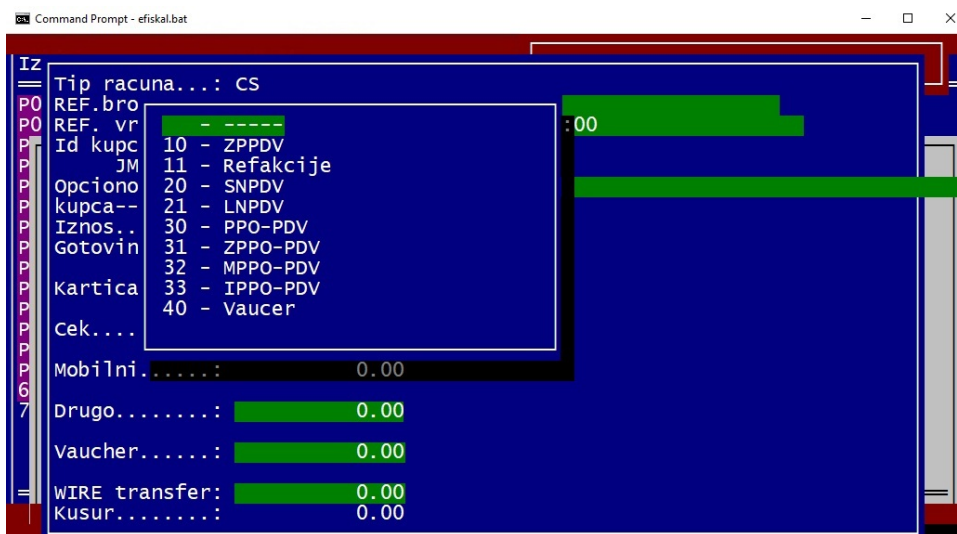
Command Prompt - efiskal.bat

Iz
PO
PO
P
P
P
P
P
P
P
P
P
P
P
P
6
7

Tip racuna...: CS
REF.bro
REF. vr
Id kupc
JM
Opciono
kupca--
Iznos..
Gotovin
Kartica
Cek....

- -----
10 - ZPPDV
11 - Refakcije
20 - SNPDV
21 - LNPDV
30 - PPO-PDV
31 - ZPPO-PDV
32 - MPPO-PDV
33 - IPPO-PDV
40 - Vaucer

:00

Mobilni......: 0.00
Drugo........: 0.00
Vaucher......: 0.00
WIRE transfer: 0.00
Kusur........: 0.00